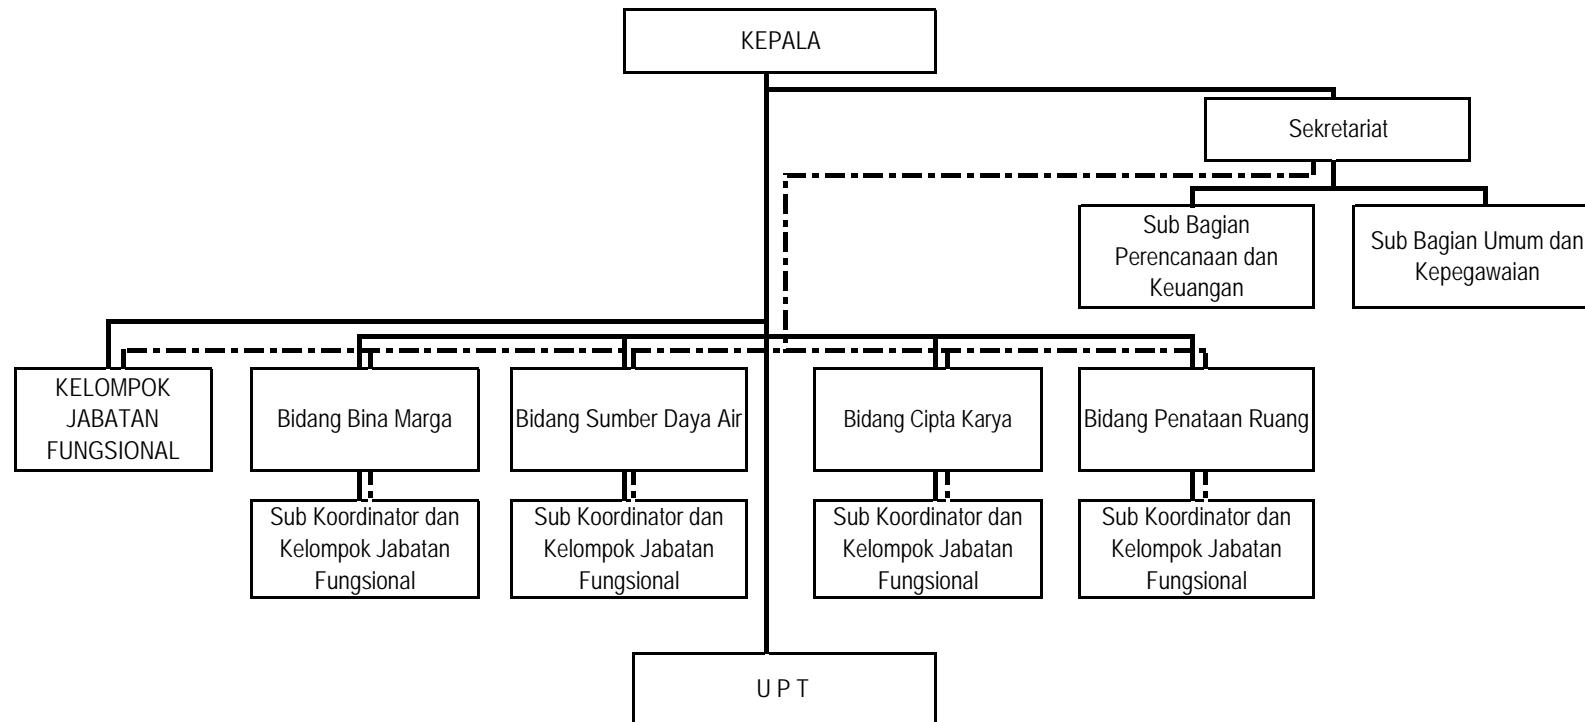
KEPALA

Sekretariat

Sub Bagian Perencanaan dan Keuangan

Sub Bagian Umum dan Kepegawaian

KELOMPOK JABATAN FUNGSIONAL

Bidang Bina Marga

Bidang Sumber Daya Air

Bidang Cipta Karya

Bidang Penataan Ruang

Sub Koordinator dan Kelompok Jabatan Fungsional

Sub Koordinator dan Kelompok Jabatan Fungsional

Sub Koordinator dan Kelompok Jabatan Fungsional

Sub Koordinator dan Kelompok Jabatan Fungsional

U P T